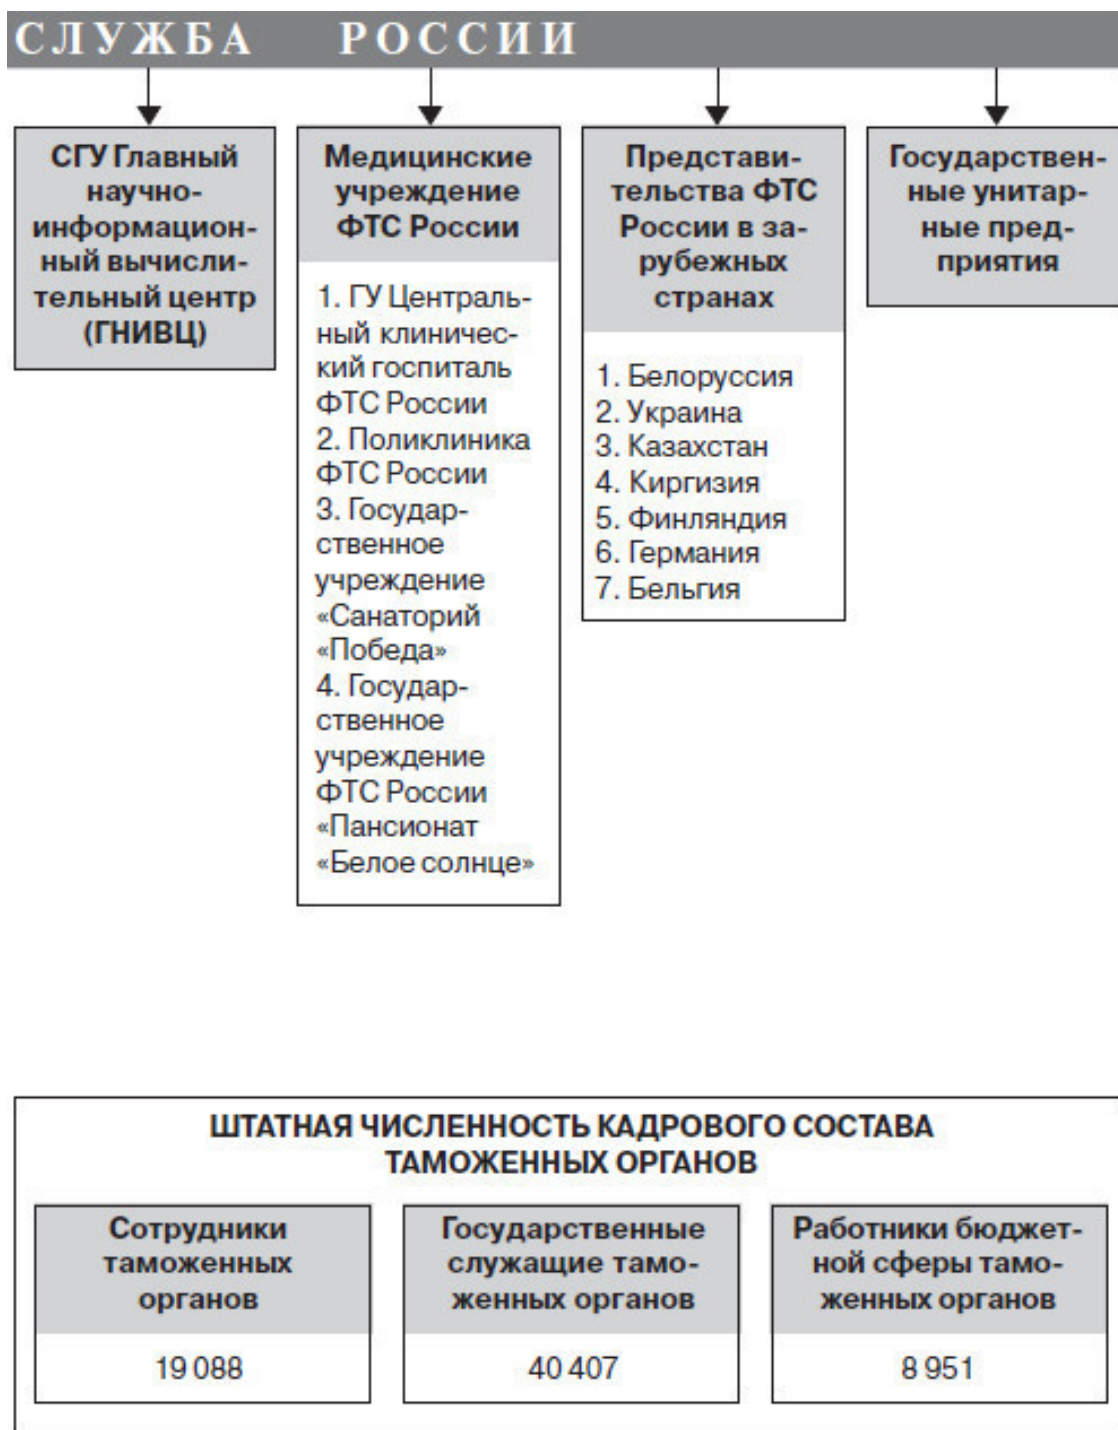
СЛУЖБА РОССИИ

СГУ Главный научно-информационный вычислительный центр (ГНИВЦ)

Медицинские учреждение ФТС России

1. ГУ Центральный клинический госпиталь ФТС России
2. Поликлиника ФТС России
3. Государственное учреждение «Санаторий «Победа»
4. Государственное учреждение ФТС России «Пансионат «Белое солнце»

Представительства ФТС России в зарубежных странах

1. Белоруссия
2. Украина
3. Казахстан
4. Киргизия
5. Финляндия
6. Германия
7. Бельгия

Государственные унитарные предприятия

ШТАТНАЯ ЧИСЛЕННОСТЬ КАДРОВОГО СОСТАВА ТАМОЖЕННЫХ ОРГАНОВ

| Сотрудники таможенных органов | Государственные служащие таможенных органов | Работники бюджетной сферы таможенных органов |
|---|---|---|
| 19 088 | 40 407 | 8 951 |